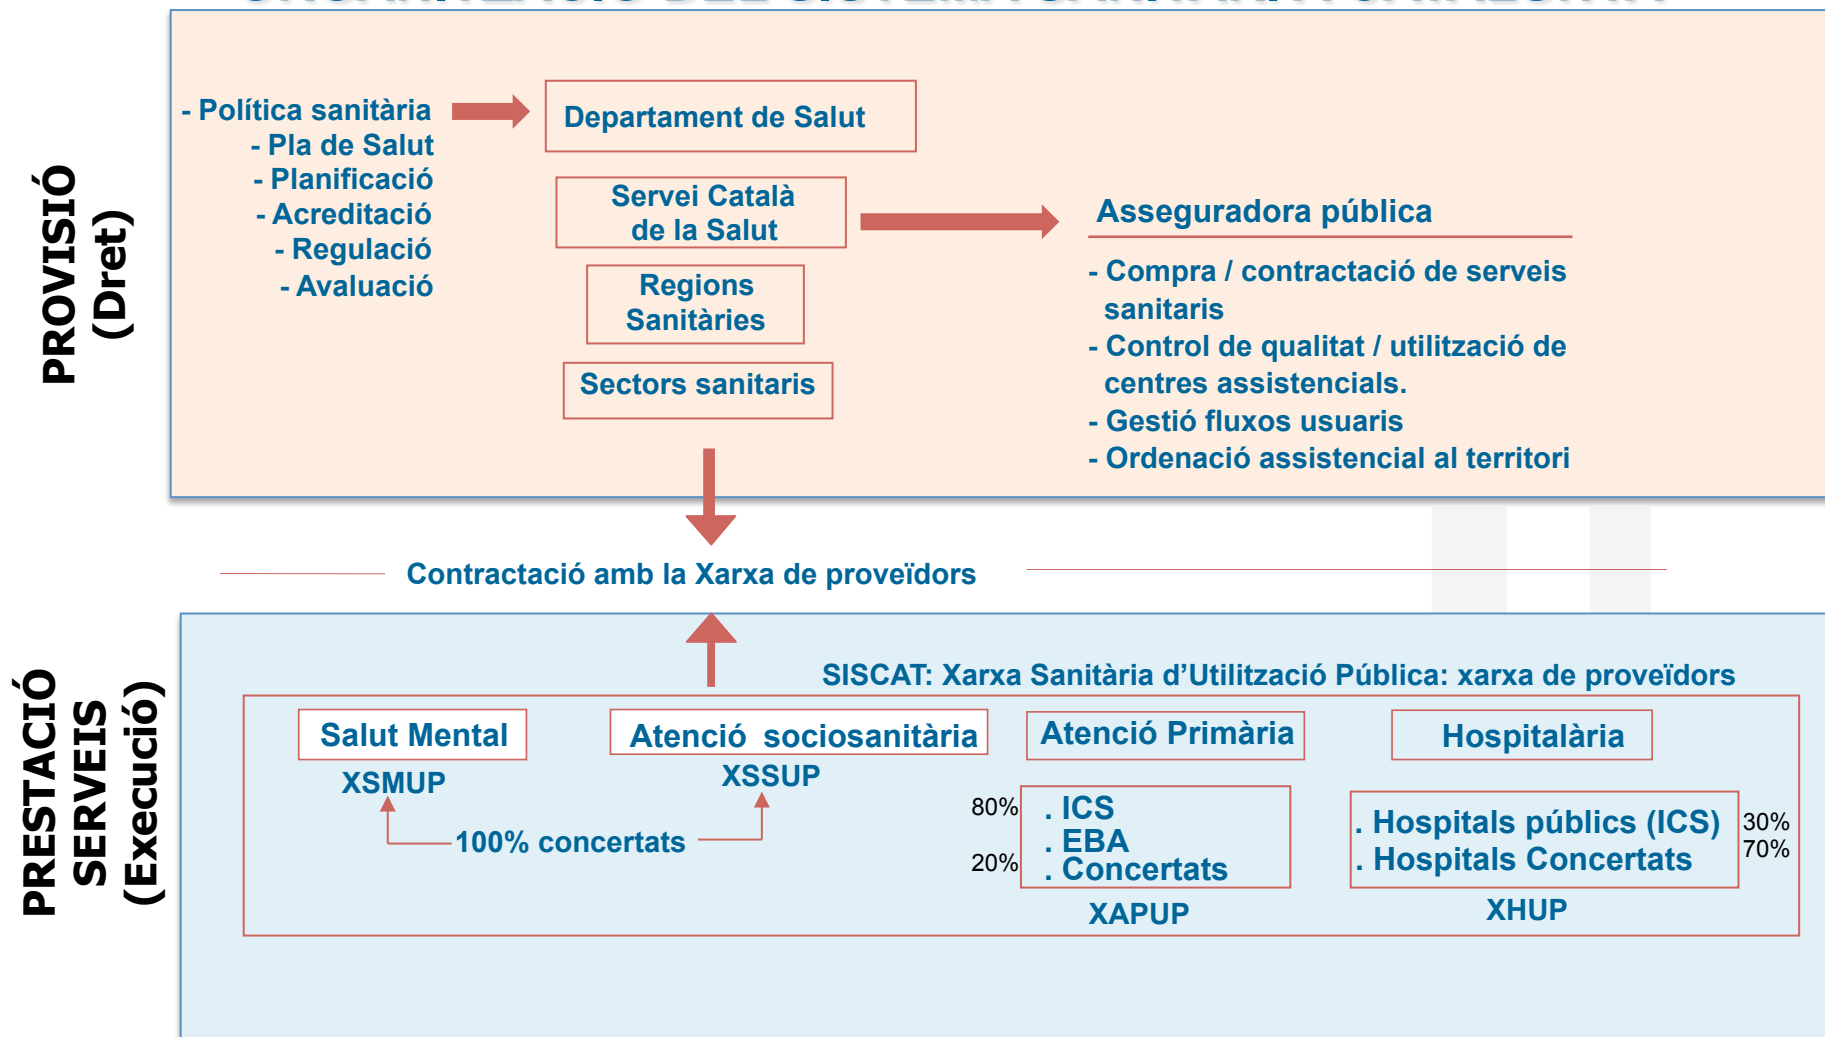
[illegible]

PROVISIÓ (Dret)

- Política sanitària
- Pla de Salut
- Planificació
- Acreditació
- Regulació
- Avaluació

Departament de Salut

Servei Català de la Salut

Regions Sanitàries

Sectors sanitaris

Asseguradora pública

- Compra / contractació de serveis sanitaris
- Control de qualitat / utilització de centres assistencials.
- Gestió fluxos usuaris
- Ordenació assistencial al territori

Contractació amb la Xarxa de proveïdors

PRESTACIÓ SERVEIS (Execució)

SISCAT: Xarxa Sanitària d'Utilització Pública: xarxa de proveïdors

Salut Mental
XSMUP

Atenció sociosanitària
XSSUP

100% concertats

Atenció Primària
80% . ICS
. EBA
20% . Concertats
XAPUP

Hospitalària
. Hospitals públics (ICS) 30%
. Hospitals Concertats 70%
XHUP